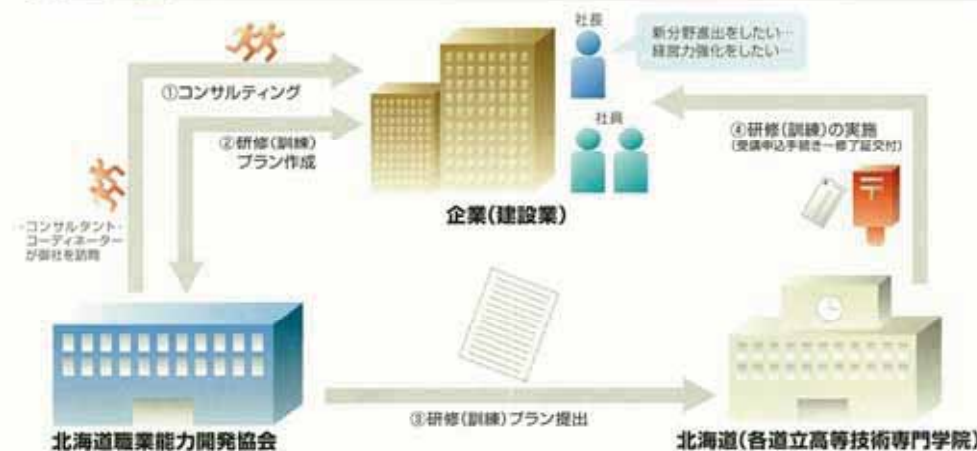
①コンサルティング

②研修(訓練)プラン作成

・コンサルタント・コーディネーターが御社を訪問

社長

新分野進出をしたい…
経営力強化をしたい…

社員

企業(建設業)

④研修(訓練)の実施
(受講申込手続き～修了証交付)

北海道職業能力開発協会

③研修(訓練)プラン提出

北海道(各道立高等技術専門学院)